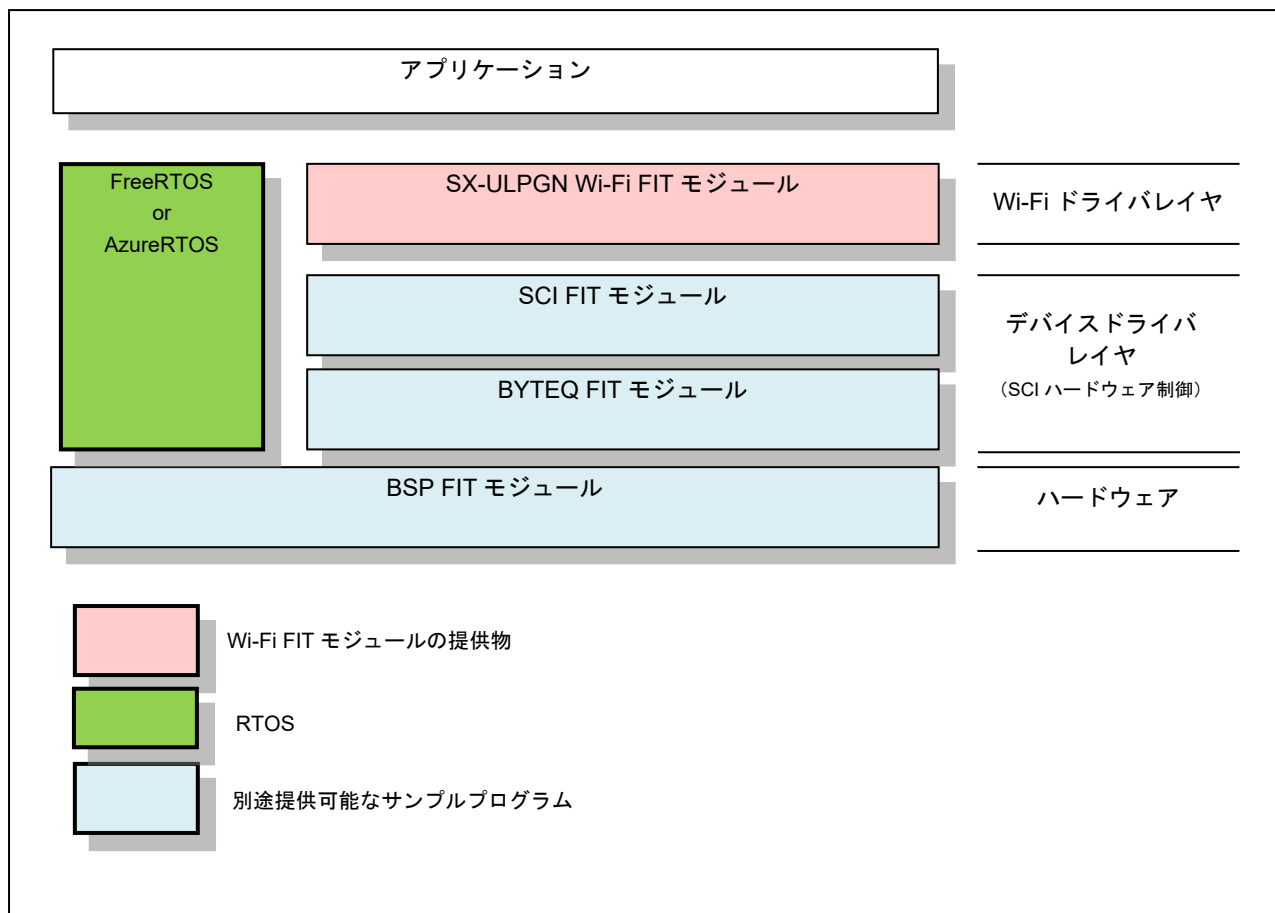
アプリケーション

FreeRTOS
or
AzureRTOS

SX-ULPGN Wi-Fi FIT モジュール

Wi-Fi ドライバレイヤ

SCI FIT モジュール

BYTEQ FIT モジュール

デバイスドライバレイヤ
（SCI ハードウェア制御）

BSP FIT モジュール

ハードウェア

Wi-Fi FIT モジュールの提供物

RTOS

別途提供可能なサンプルプログラム